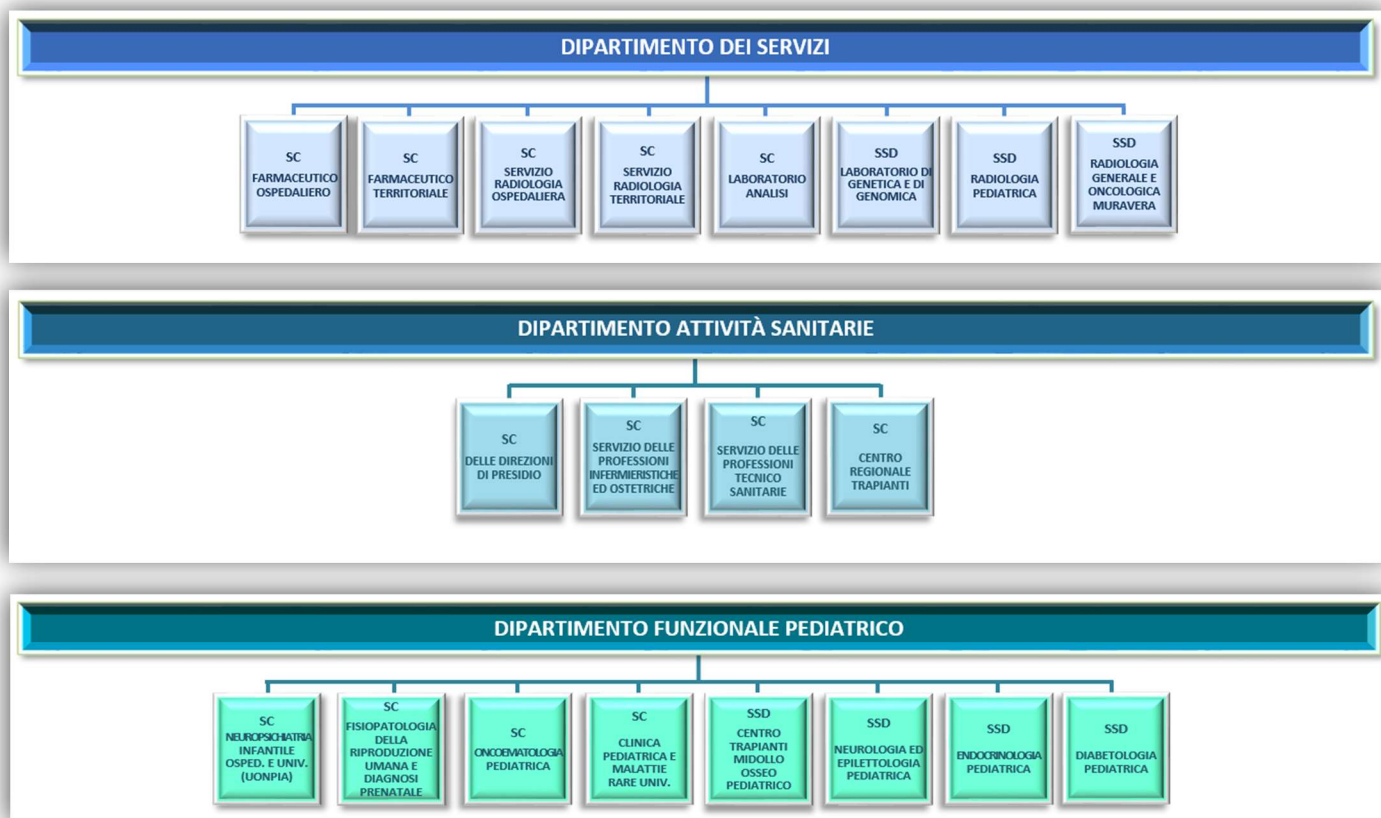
DIPARTIMENTO DEI SERVIZI

SC
FARMACEUTICO OSPEDALIERO

SC
FARMACEUTICO TERRITORIALE

SC
SERVIZIO RADIOLOGIA OSPEDALIERA

SC
SERVIZIO RADIOLOGIA TERRITORIALE

SC
LABORATORIO ANALISI

SSD
LABORATORIO DI GENETICA E DI GENOMICA

SSD
RADIOLOGIA PEDIATRICA

SSD
RADIOLOGIA GENERALE E ONCOLOGICA MURAVERA

DIPARTIMENTO ATTIVITÀ SANITARIE

SC
DELLE DIREZIONI DI PRESIDIO

SC
SERVIZIO DELLE PROFESSIONI INFERMIERISTICHE ED OSTETRICHE

SC
SERVIZIO DELLE PROFESSIONI TECNICO SANITARIE

SC
CENTRO REGIONALE TRAPIANTI

DIPARTIMENTO FUNZIONALE PEDIATRICO

SC
NEUROPSICHIATRIA INFANTILE OSPED. E UNIV. (UONPIA)

SC
FISIOPATOLOGIA DELLA RIPRODUZIONE UMANA E DIAGNOSI PRENATALE

SC
ONCOEMATOLOGIA PEDIATRICA

SC
CLINICA PEDIATRICA E MALATTIE RARE UNIV.

SSD
CENTRO TRAPIANTI MIDOLLO OSSEO PEDIATRICO

SSD
NEUROLOGIA ED EPILETTOLOGIA PEDIATRICA

SSD
ENDOCRINOLOGIA PEDIATRICA

SSD
DIABETOLOGIA PEDIATRICA